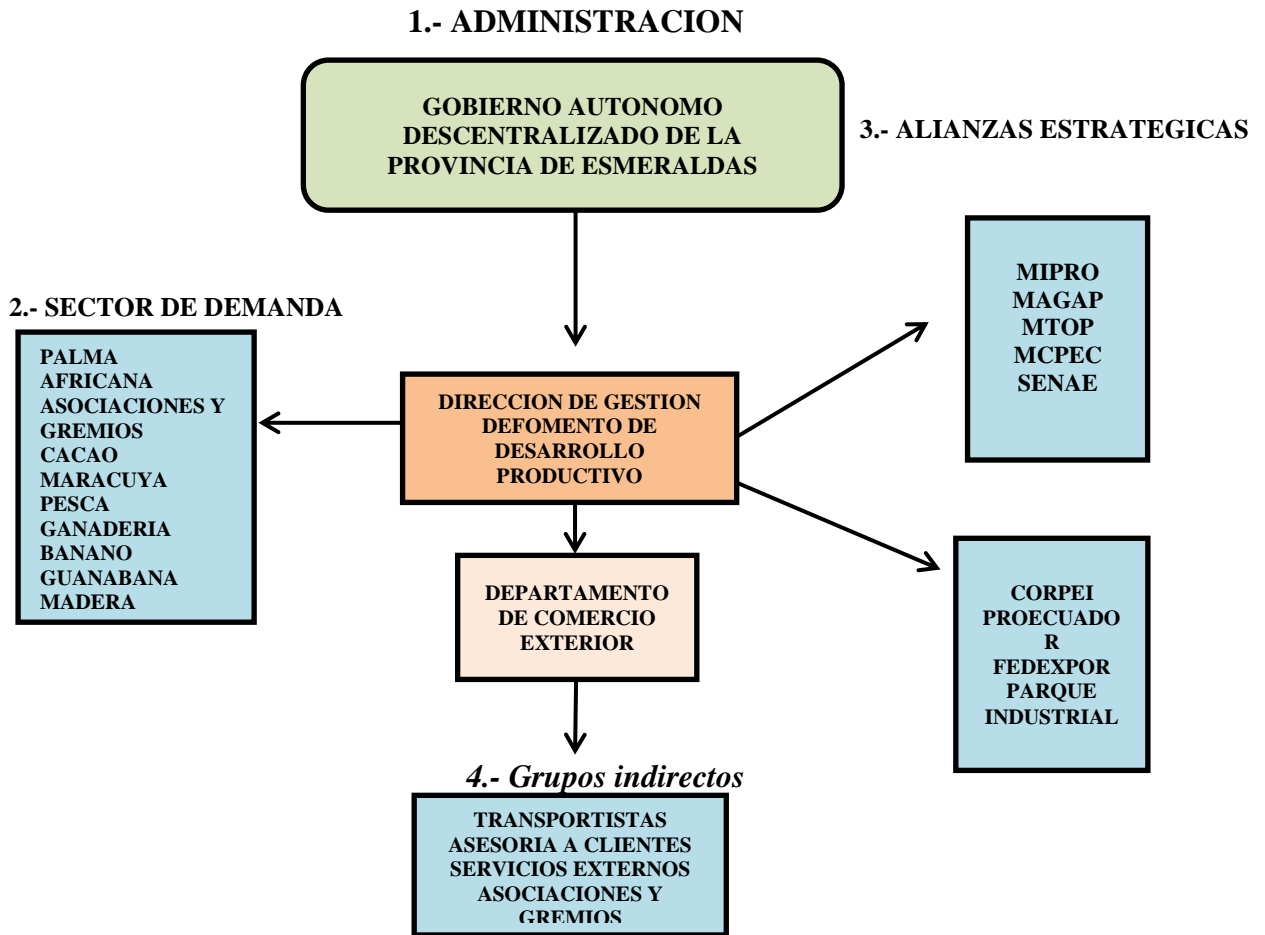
1.- ADMINISTRACION

GOBIERNO AUTONOMO DESCENTRALIZADO DE LA PROVINCIA DE ESMERALDAS

3.- ALIANZAS ESTRATEGICAS

MIPRO
MAGAP
MTOP
MCPEC
SENAE

2.- SECTOR DE DEMANDA

PALMA AFRICANA
ASOCIACIONES Y GREMIOS
CACAO
MARACUYA
PESCA
GANADERIA
BANANO
GUANABANA
MADERA

DIRECCION DE GESTION DEFOMENTO DE DESARROLLO PRODUCTIVO

DEPARTAMENTO DE COMERCIO EXTERIOR

CORPEI
PROECUADO R
FEDEXPOR
PARQUE INDUSTRIAL

4.- Grupos indirectos

TRANSPORTISTAS
ASESORIA A CLIENTES
SERVICIOS EXTERNOS
ASOCIACIONES Y GREMIOS